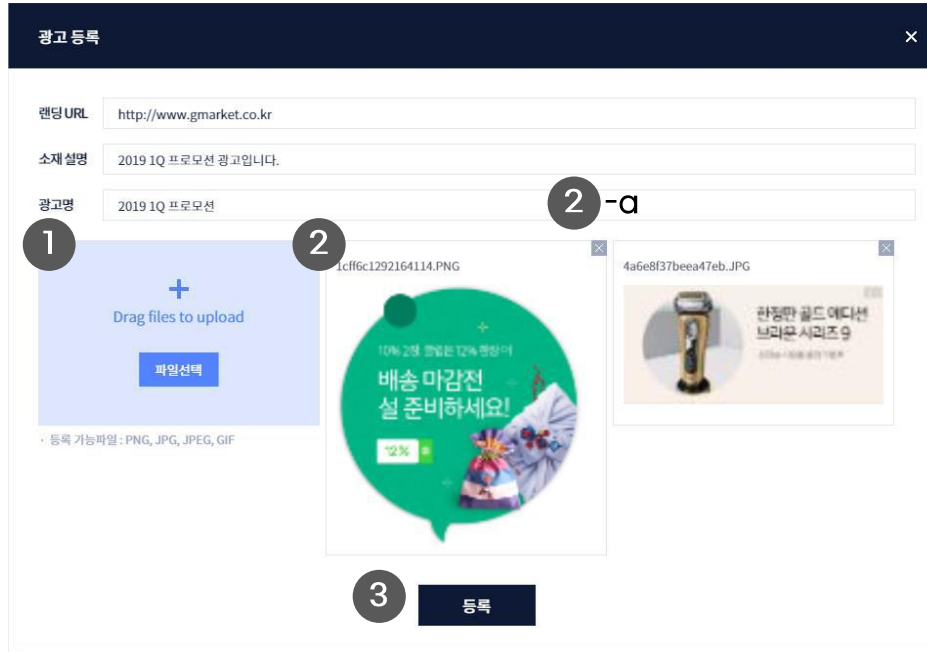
광고 등록

×

랜딩 URL http://www.gmarket.co.kr

소재 설명 2019 1Q 프로모션 광고입니다.

광고명 2019 1Q 프로모션

2 -a

1

2

+
Drag files to upload

파일선택

· 등록 가능파일 : PNG, JPG, JPEG, GIF

1cff6c1292164114.PNG

10% 2장 쿠폰 12% 할인 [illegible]

배송 마감전
설 준비하세요!

12%

4a6e8f37beea47eb.JPG

한정판 골드 에디션
브라운 시리즈 9

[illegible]

3

등록